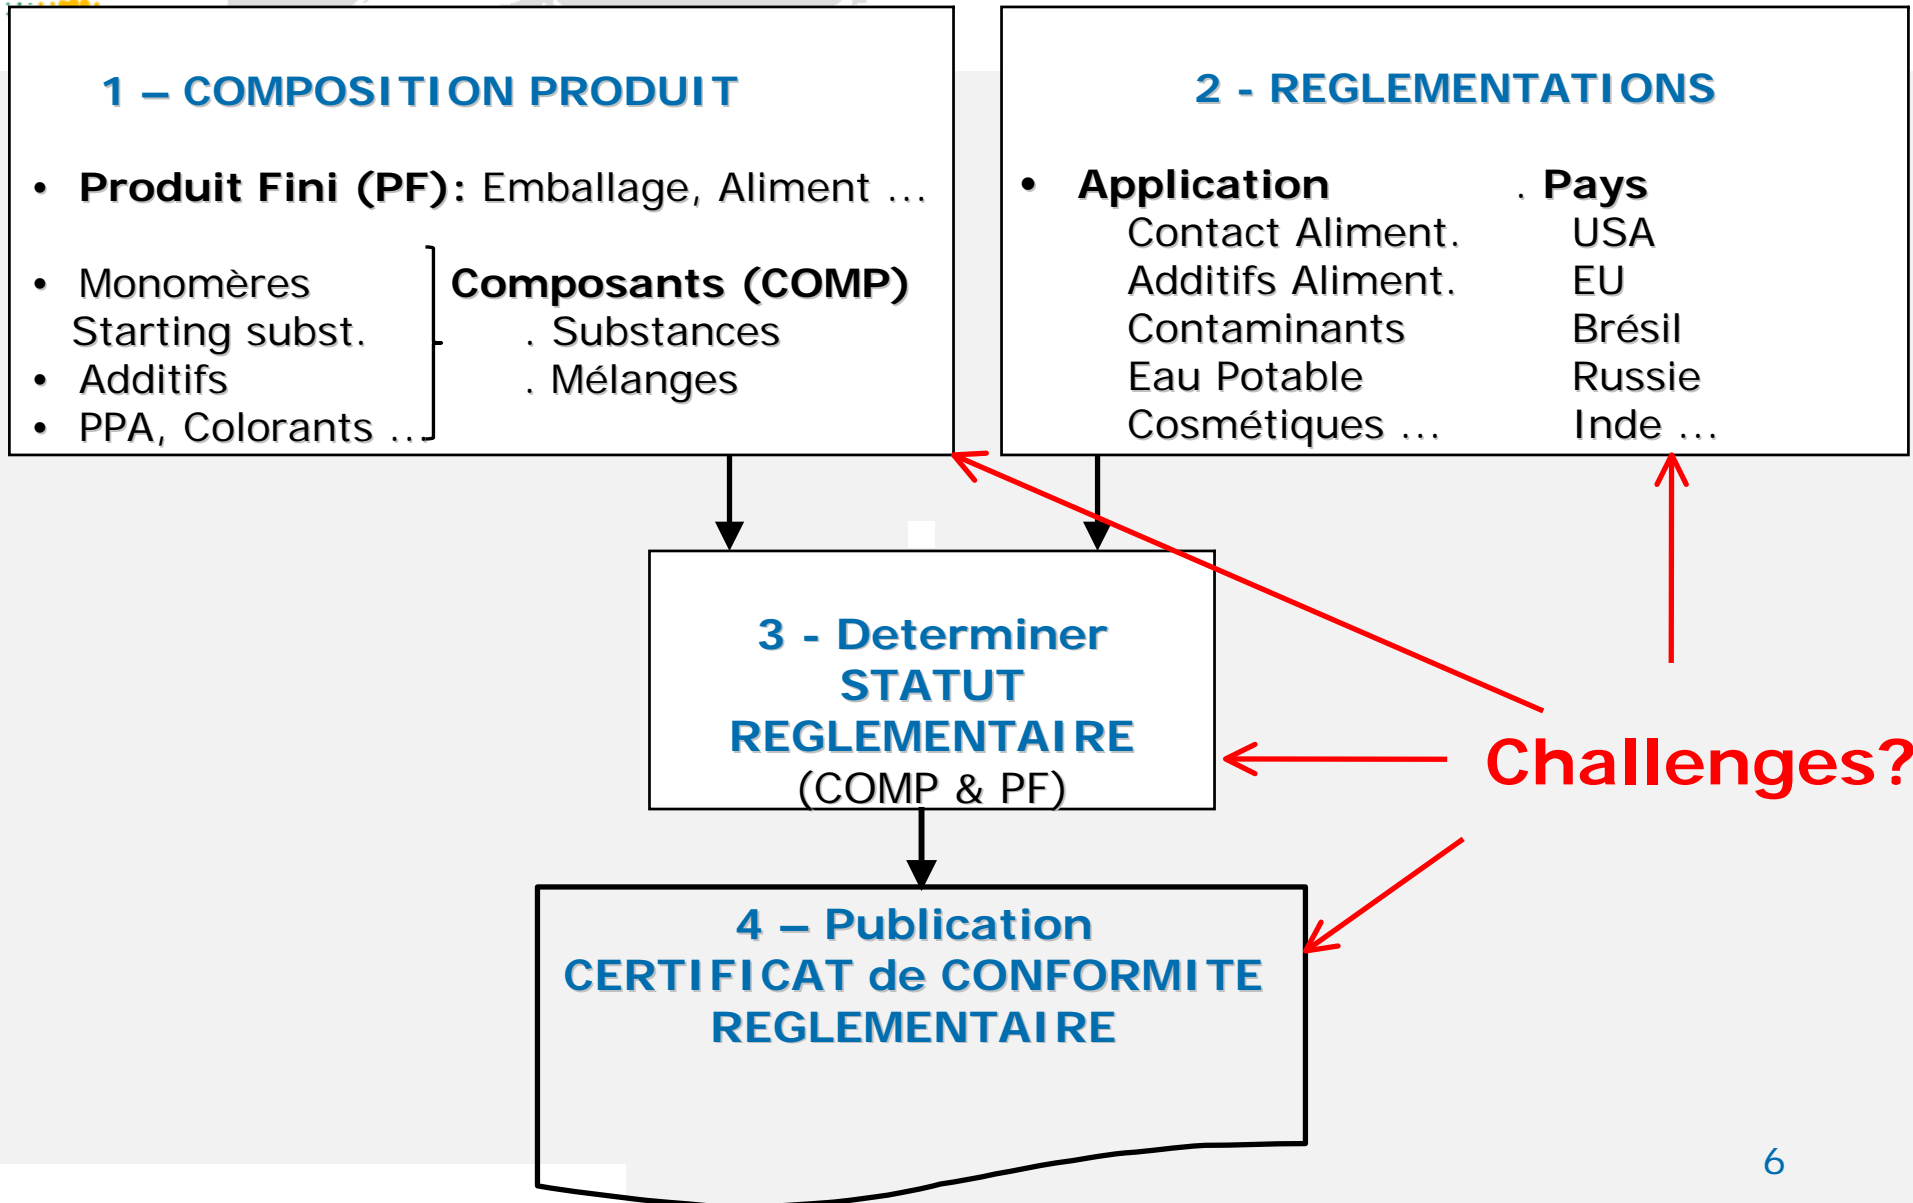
1 – COMPOSITION PRODUIT

• Produit Fini (PF): Emballage, Aliment ...

• Monomères
Starting subst.
• Additifs
• PPA, Colorants ..

Composants (COMP)
. Substances
. Mélanges

2 - REGLEMENTATIONS

• Application
Contact Aliment.
Additifs Aliment.
Contaminants
Eau Potable
Cosmétiques ...

. Pays
USA
EU
Brésil
Russie
Inde ...

3 - Determiner STATUT REGLEMENTAIRE (COMP & PF)

Challenges?

4 – Publication
CERTIFICAT de CONFORMITE REGLEMENTAIRE

6